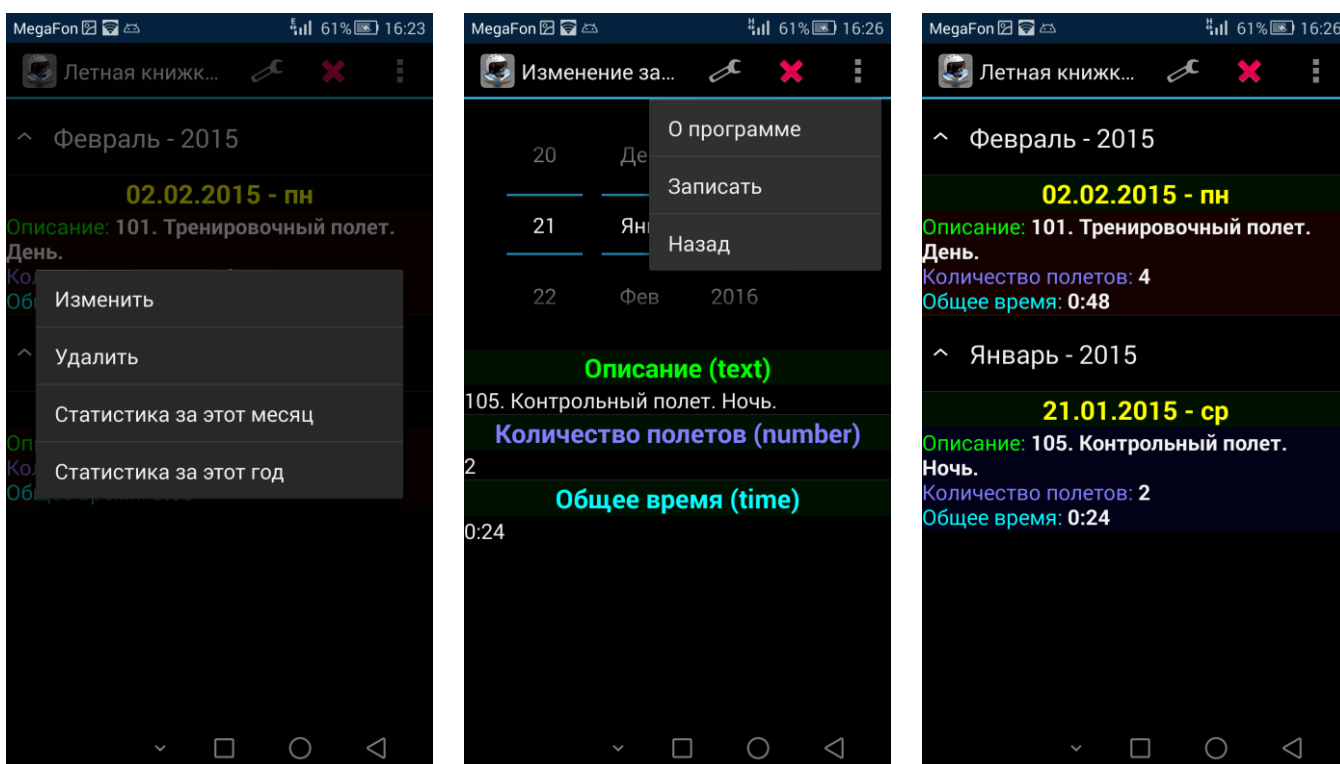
MegaFon 61% 16:23

Летная книжк...

^ Февраль - 2015

02.02.2015 - пн

Описание: 101. Тренировочный полет. День.

Кол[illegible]

Об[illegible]

Изменить

Удалить

Статистика за этот месяц

Статистика за этот год

^

Оп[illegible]

Ко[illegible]

Общее время: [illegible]

MegaFon 61% 16:26

Изменение за...

20 Де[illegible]

21 Янв

22 Фев 2016

О программе

Записать

Назад

Описание (text)

105. Контрольный полет. Ночь.

Количество полетов (number)

2

Общее время (time)

0:24

MegaFon 61% 16:26

Летная книжк...

^ Февраль - 2015

02.02.2015 - пн

Описание: 101. Тренировочный полет. День.

Количество полетов: 4

Общее время: 0:48

^ Январь - 2015

21.01.2015 - ср

Описание: 105. Контрольный полет. Ночь.

Количество полетов: 2

Общее время: 0:24